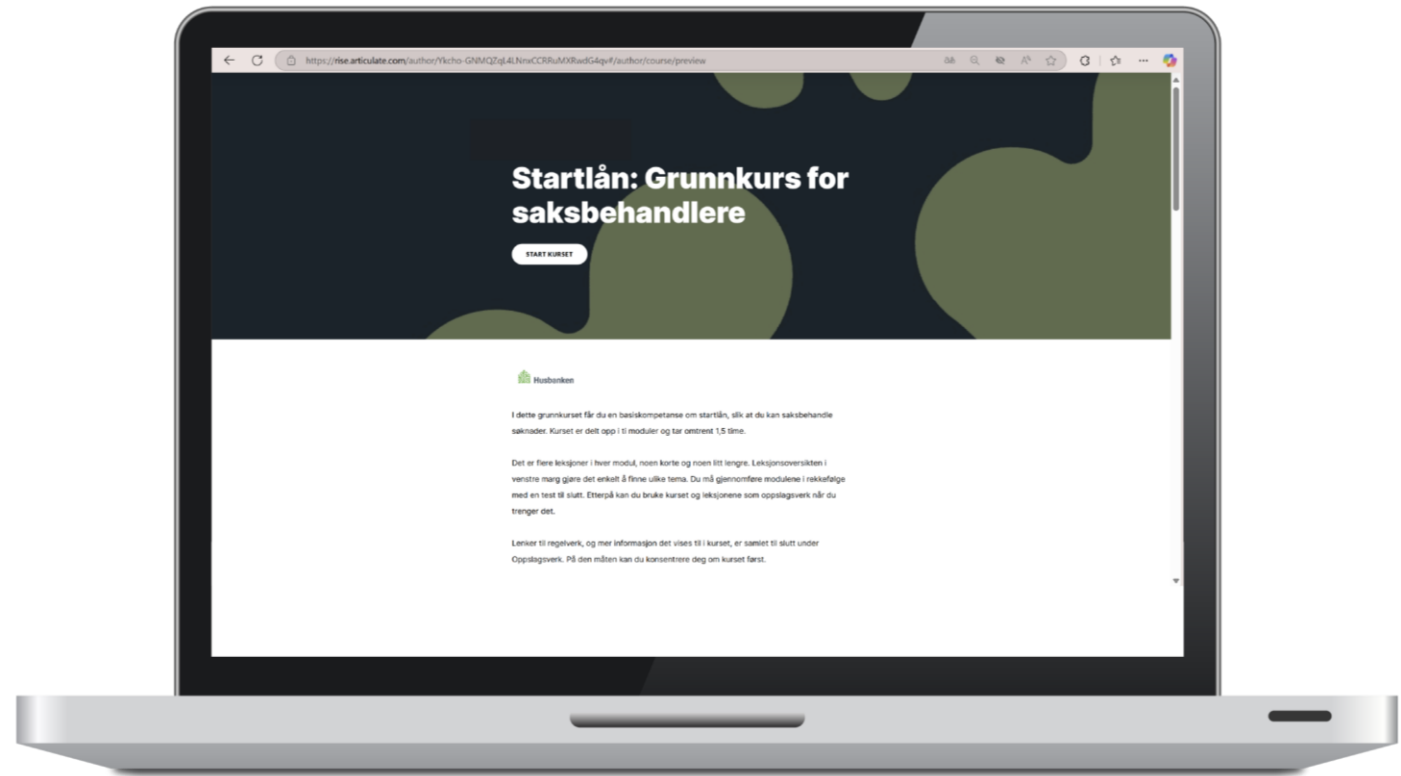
https://rise.articulate.com/author/Ykcho-GNMQZqL4LNnwCCRRuMXRwdG4qv#/author/course/preview

Startlån: Grunnkurs for saksbehandlere

START KURSET

Husbanken

I dette grunnkurset får du en basiskompetanse om startlån, slik at du kan saksbehandle søknader. Kurset er delt opp i ti moduler og tar omtrent 1,5 time.

Det er flere leksjoner i hver modul, noen korte og noen litt lengre. Leksjonsoversikten i venstre marg gjøre det enkelt å finne ulike tema. Du må gjennomføre modulene i rekkefølge med en test til slutt. Etterpå kan du bruke kurset og leksjonene som oppslagsverk når du trenger det.

Lenker til regelverk, og mer informasjon det vises til i kurset, er samlet til slutt under Oppslagsverk. På den måten kan du konsentrere deg om kurset først.